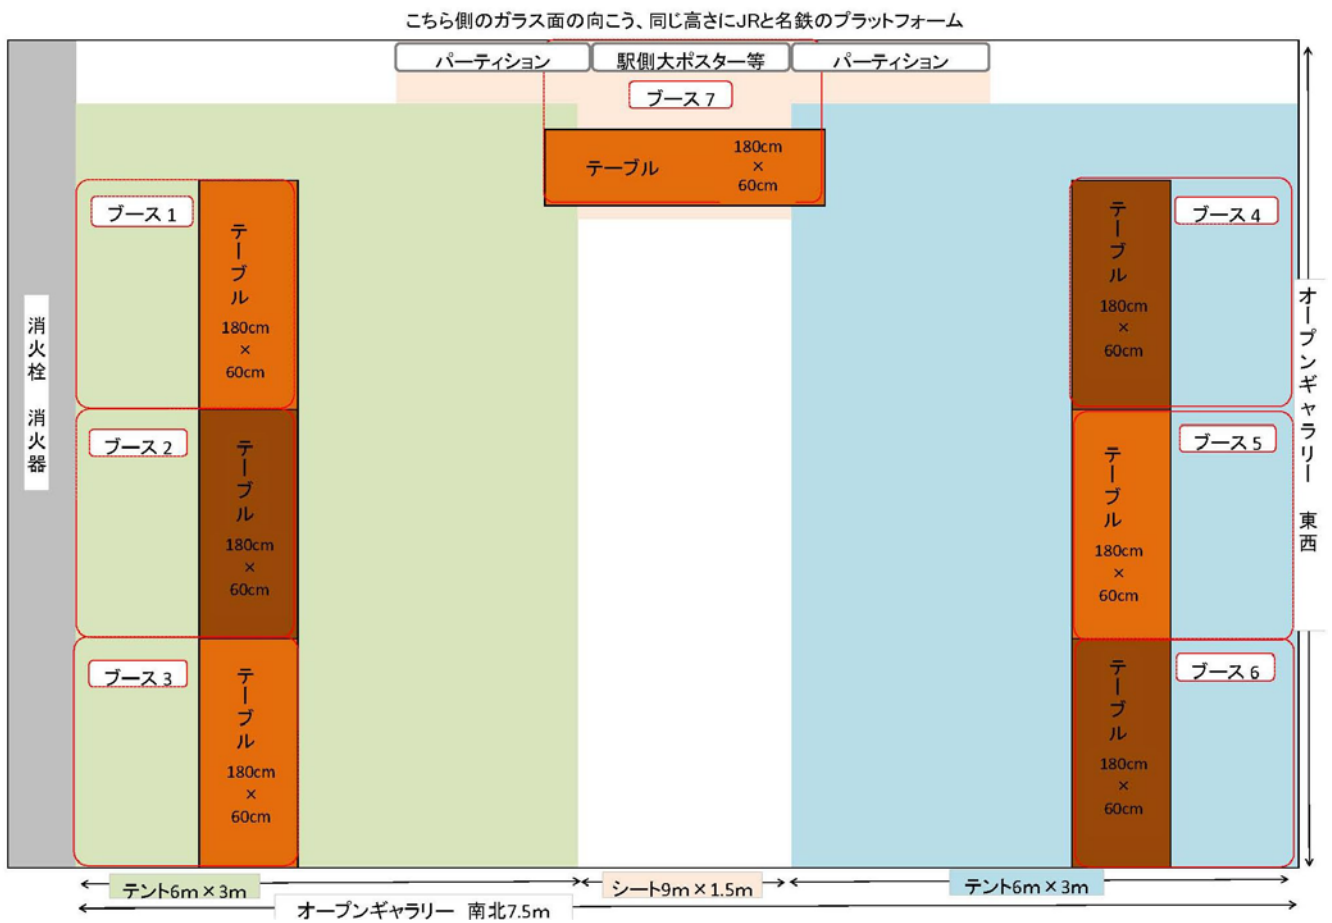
こちら側のガラス面の向こう、同じ高さにJRと名鉄のプラットフォーム

パーティション
駅側大ポスター等
パーティション

ブース 7
テーブル 180cm × 60cm

ブース 1
テーブル 180cm × 60cm

ブース 2
テーブル 180cm × 60cm

ブース 3
テーブル 180cm × 60cm

ブース 4
テーブル 180cm × 60cm

ブース 5
テーブル 180cm × 60cm

ブース 6
テーブル 180cm × 60cm

消火栓 消火器

オープンギャラリー 東西

テント6m × 3m
シート9m × 1.5m
テント6m × 3m
オープンギャラリー 南北7.5m